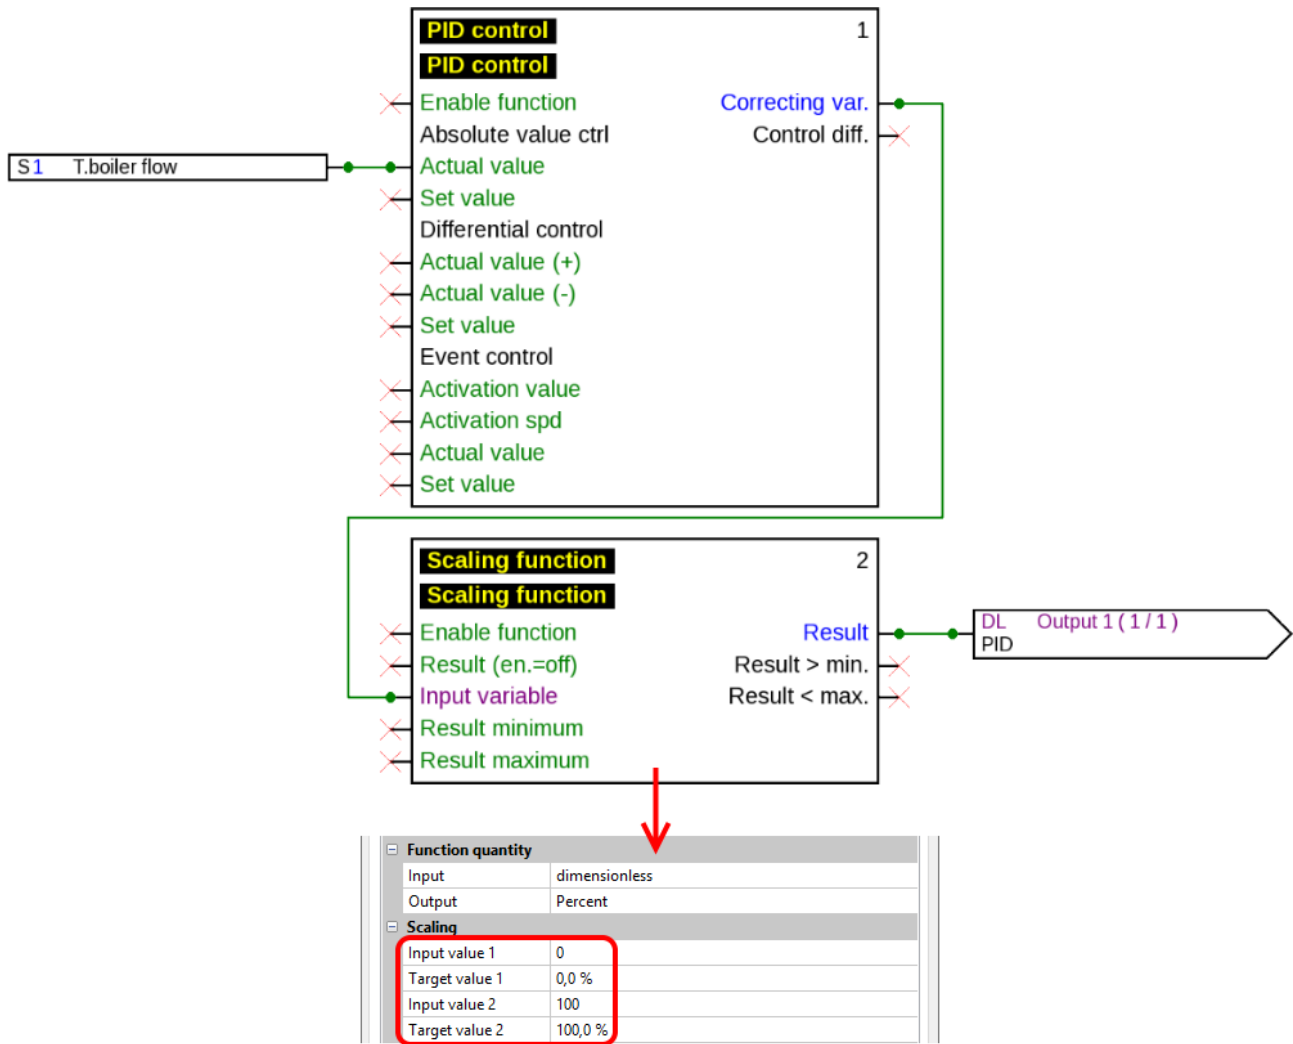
PID control
1
PID control
Enable function
Correcting var.
Absolute value ctrl
Control diff.
S 1 T.boiler flow
Actual value
Set value
Differential control
Actual value (+)
Actual value (-)
Set value
Event control
Activation value
Activation spd
Actual value
Set value

Scaling function
2
Scaling function
Enable function
Result
Result (en.=off)
Result > min.
Input variable
Result < max.
Result minimum
Result maximum

DL Output 1 ( 1 / 1 )
PID

| Function quantity | |
|---|---|
| Input | dimensionless |
| Output | Percent |
| Scaling | |
| Input value 1 | 0 |
| Target value 1 | 0,0 % |
| Input value 2 | 100 |
| Target value 2 | 100,0 % |